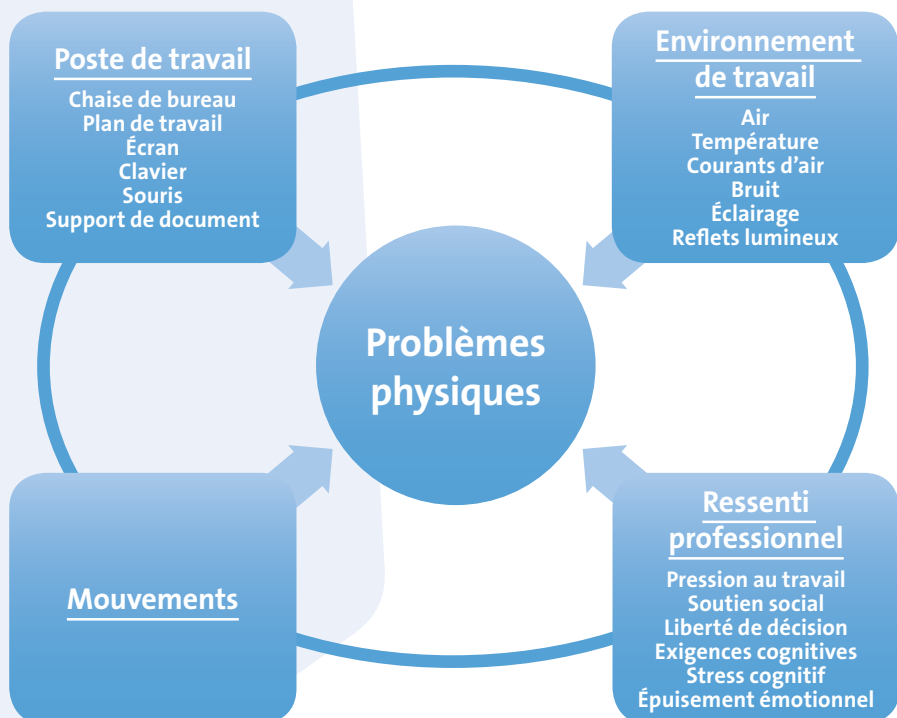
Poste de travail

Chaise de bureau
Plan de travail
Écran
Clavier
Souris
Support de document

Environnement de travail

Air
Température
Courants d'air
Bruit
Éclairage
Reflets lumineux

Problèmes physiques

Mouvements

Ressenti professionnel

Pression au travail
Soutien social
Liberté de décision
Exigences cognitives
Stress cognitif
Épuisement émotionnel